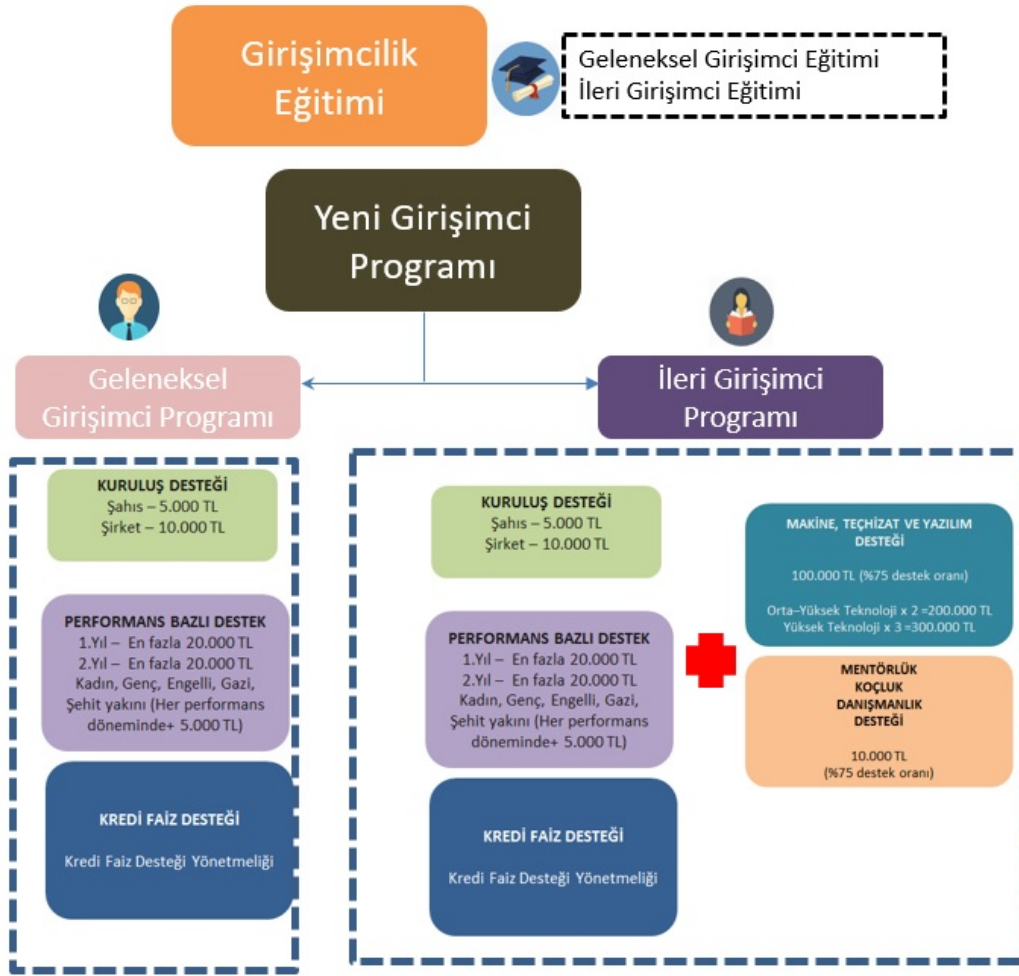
Girişimcilik Eğitimi

Geleneksel Girişimci Eğitimi
İleri Girişimci Eğitimi

Yeni Girişimci Programı

Geleneksel Girişimci Programı

İleri Girişimci Programı

KURULUŞ DESTEĞİ
Şahıs – 5.000 TL
Şirket – 10.000 TL

PERFORMANS BAZLI DESTEK
1.Yıl – En fazla 20.000 TL
2.Yıl – En fazla 20.000 TL
Kadın, Genç, Engelli, Gazi, Şehit yakını (Her performans döneminde+ 5.000 TL)

KREDİ FAİZ DESTEĞİ

Kredi Faiz Desteği Yönetmeliği

KURULUŞ DESTEĞİ
Şahıs – 5.000 TL
Şirket – 10.000 TL

PERFORMANS BAZLI DESTEK
1.Yıl – En fazla 20.000 TL
2.Yıl – En fazla 20.000 TL
Kadın, Genç, Engelli, Gazi, Şehit yakını (Her performans döneminde+ 5.000 TL)

KREDİ FAİZ DESTEĞİ

Kredi Faiz Desteği Yönetmeliği

MAKİNE, TEÇHİZAT VE YAZILIM DESTEĞİ

100.000 TL (%75 destek oranı)

Orta–Yüksek Teknoloji x 2 =200.000 TL
Yüksek Teknoloji x 3 =300.000 TL

MENTÖRLÜK
KOÇLUK
DANIŞMANLIK
DESTEĞİ

10.000 TL
(%75 destek oranı)